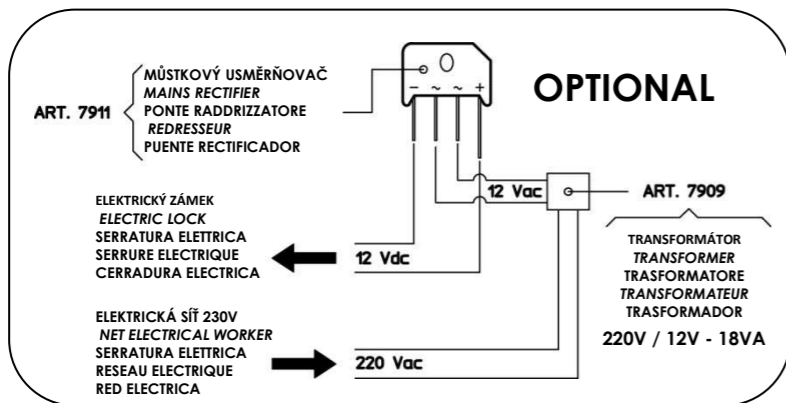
ART. 7911

MŮSTKOVÝ USMĚRŇOVAČ
MAINS RECTIFIER
PONTE RADDRIZZATORE
REDRESSEUR
PUENTE RECTIFICADOR

OPTIONAL

– ~ ~ +

12 Vac

ART. 7909

ELEKTRICKÝ ZÁMEK
ELECTRIC LOCK
SERRATURA ELETTRICA
SERRURE ELECTRIQUE
CERRADURA ELECTRICA

12 Vdc

TRANSFORMÁTOR
TRANSFORMER
TRASFORMATORE
TRANSFORMATEUR
TRASFORMADOR

220V / 12V - 18VA

ELEKTRICKÁ SÍŤ 230V
NET ELECTRICAL WORKER
SERRATURA ELETTRICA
RESEAU ELECTRIQUE
RED ELECTRICA

220 Vac